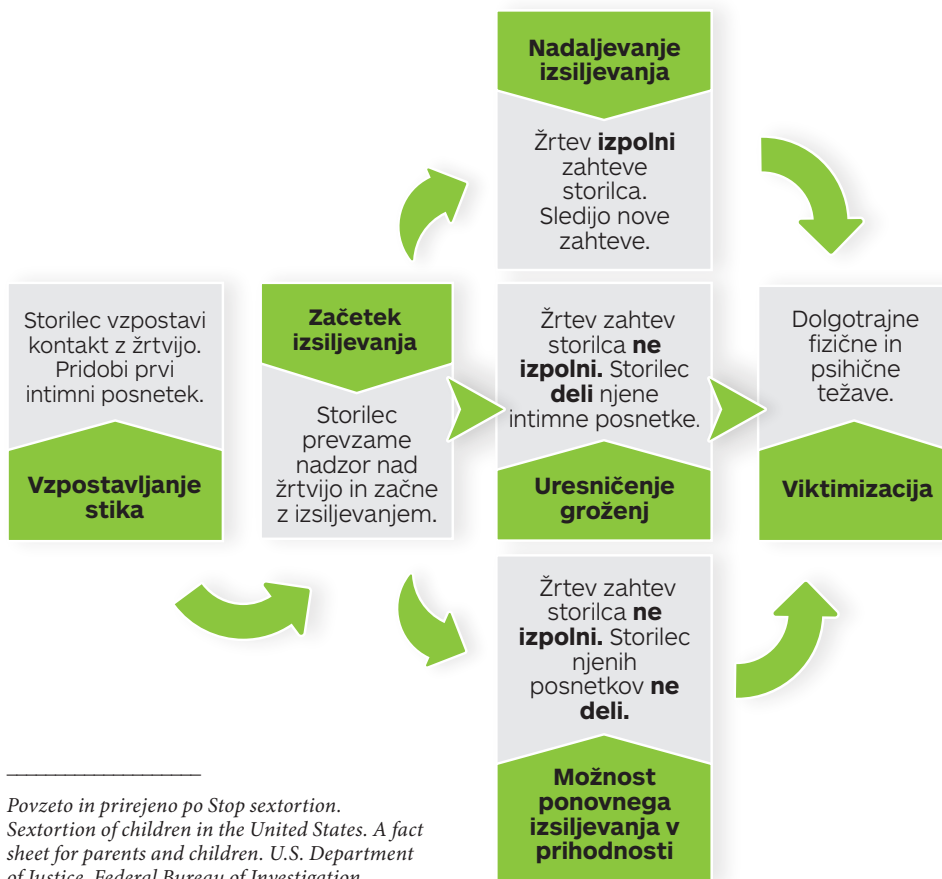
Nadaljevanje izsiljevanja

Žrtev **izpolni** zahteve storilca. Sledijo nove zahteve.

Storilec vzpostavi kontakt z žrtvijo. Pridobi prvi intimni posnetek.

Vzpostavljanje stika

Začetek izsiljevanja

Storilec prevzame nadzor nad žrtvijo in začne z izsiljevanjem.

Žrtev zahtev storilca **ne izpolni.** Storilec **deli** njene intimne posnetke.

Uresničenje groženj

Dolgotrajne fizične in psihične težave.

Viktimizacija

Žrtev zahtev storilca **ne izpolni.** Storilec njenih posnetkov **ne deli.**

Možnost ponovnega izsiljevanja v prihodnosti

Povzeto in prirejeno po Stop sextortion. Sextortion of children in the United States. A fact sheet for parents and children. U.S. Department of Justice, Federal Bureau of Investigation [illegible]